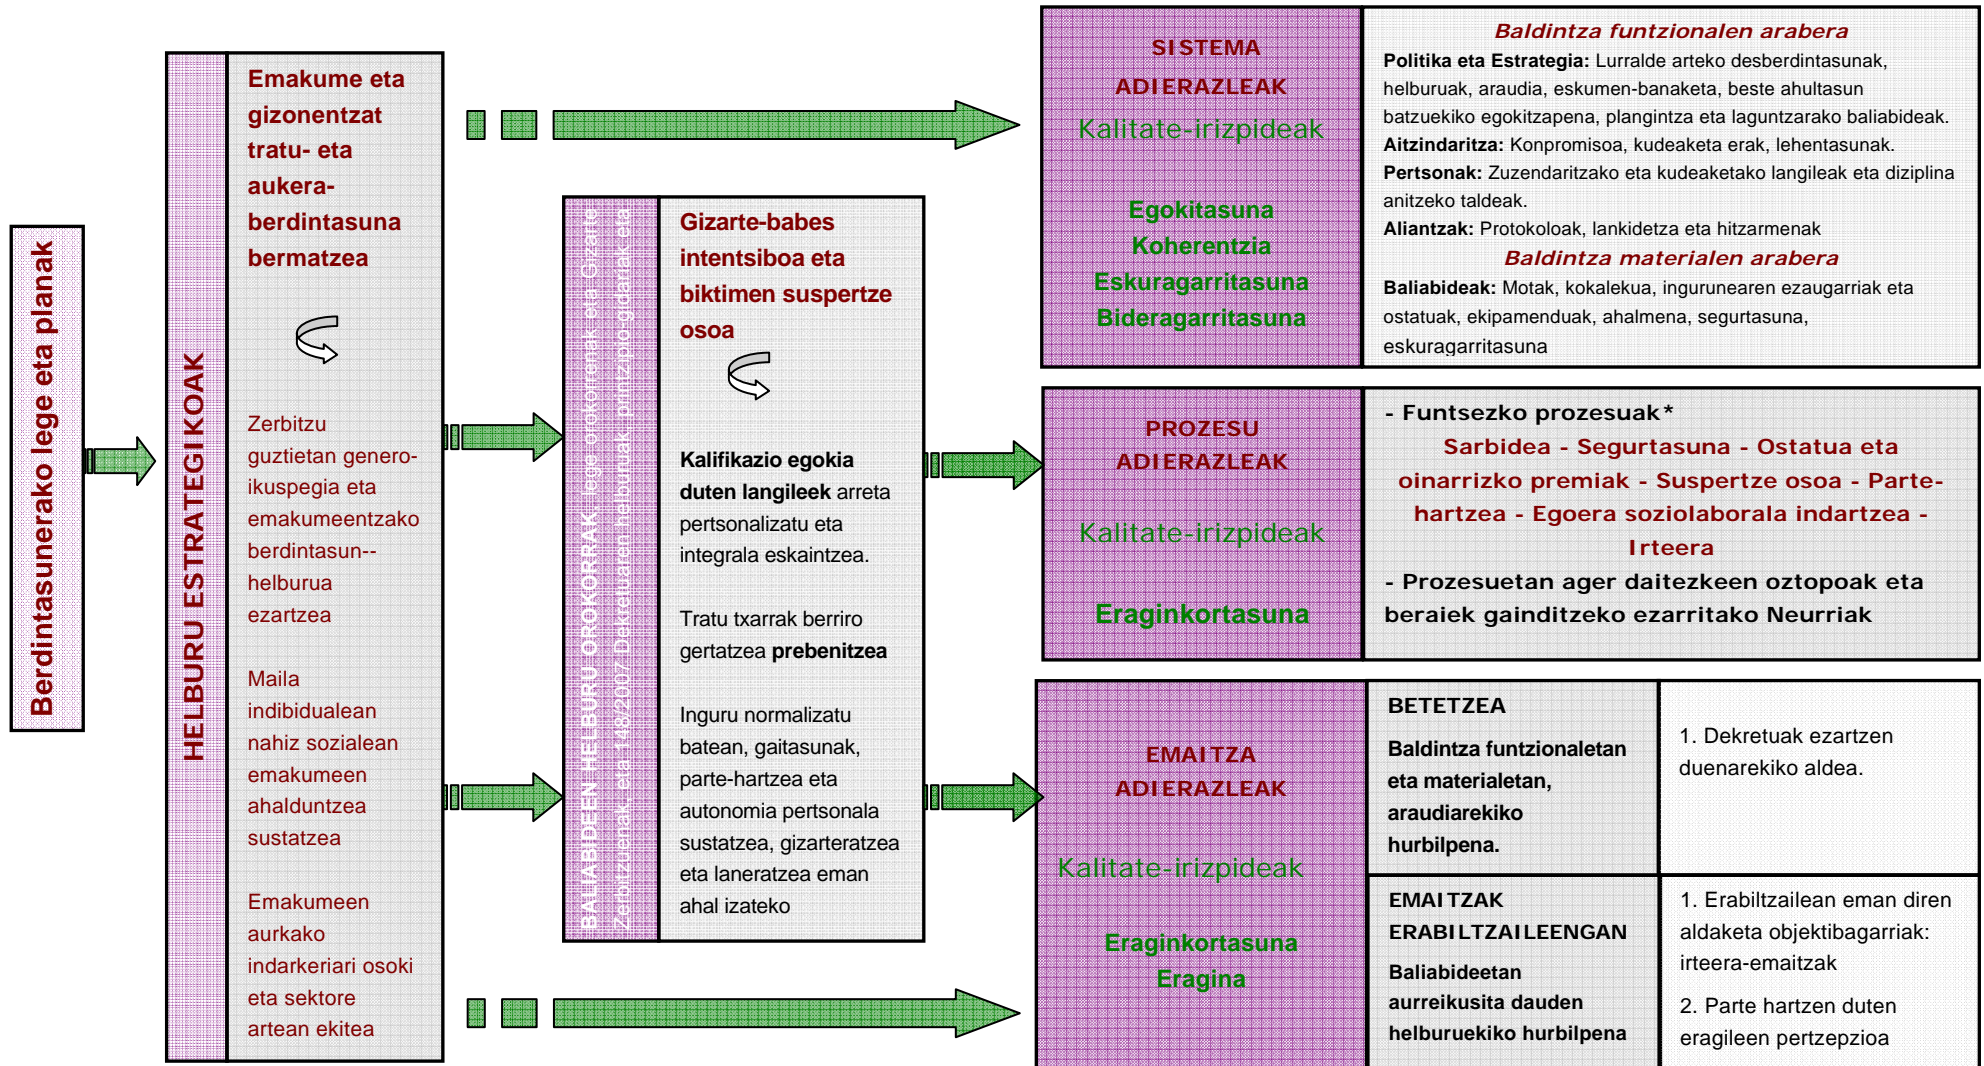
Berdintasunerako lege eta planak

HELBURU ESTRATEGIKOAK

Emakume eta gizonentzat tratu- eta aukera-berdintasuna bermatzea

Zerbitzu guztietan genero-ikuspegia eta emakumeentzako berdintasun--helburua ezartzea

Maila indibidualean nahiz sozialean emakumeen ahalduntzea sustatzea

Emakumeen aurkako indarkeriari osoki eta sektore artean ekitea

BALIABIDEEN HELBURU OROKORRAK. lege orokorrak eta Gizarte Zerbitzuen legea eta 148/2007 Dekretuaren helburuak, printzipio gidariak eta

Gizarte-babes intentsiboa eta biktimen suspertze osoa

Kalifikazio egokia duten langileek arreta pertsonalizatu eta integrala eskaintzea.

Tratu txarrak berriro gertatzea prebenitzea

Inguru normalizatu batean, gaitasunak, parte-hartzea eta autonomia pertsonala sustatzea, gizarteratzea eta laneratzea eman ahal izateko

SISTEMA ADIERAZLEAK

Kalitate-irizpideak

Egokitasuna
Koherentzia
Eskuragarritasuna
Bideragarritasuna

Baldintza funtzionalen arabera
Politika eta Estrategia: Lurralde arteko desberdintasunak, helburuak, araudia, eskumen-banaketa, beste ahultasun batzuekiko egokitzapena, plangintza eta laguntzarako baliabideak.
Aitzindaritza: Konpromisoa, kudeaketa erak, lehentasunak.
Pertsonak: Zuzendaritzako eta kudeaketako langileak eta diziplina anitzeko taldeak.
Aliantzak: Protokoloak, lankidetza eta hitzarmenak
Baldintza materialen arabera
Baliabideak: Motak, kokalekua, ingurunearen ezaugarriak eta ostatuak, ekipamenduak, ahalmena, segurtasuna, eskuragarritasuna

PROZESU ADIERAZLEAK

Kalitate-irizpideak

Eraginkortasuna

- Funtsezko prozesuak*
Sarbidea - Segurtasuna - Ostatua eta oinarrizko premiak - Suspertze osoa - Parte-hartzea - Egoera soziolaborala indartzea - Irteera
- Prozesuetan ager daitezkeen oztopoak eta beraiek gainditzeko ezarritako Neurriak

EMAITZA ADIERAZLEAK

Kalitate-irizpideak

Eraginkortasuna
Eragina

| BETETZEA<br>Baldintza funtzionaletan eta materialetan, araudiarekiko hurbilpena. | 1. Dekretuak ezartzen duenarekiko aldea. |
|---|---|
| EMAITZAK ERABILTZAILEENGAN<br>Baliabideetan aurreikusita dauden helburuekiko hurbilpena | 1. Erabiltzailean eman diren aldaketa objektibagarriak: irteera-emaitzak<br>2. Parte hartzen duten eragileen pertzepzioa |